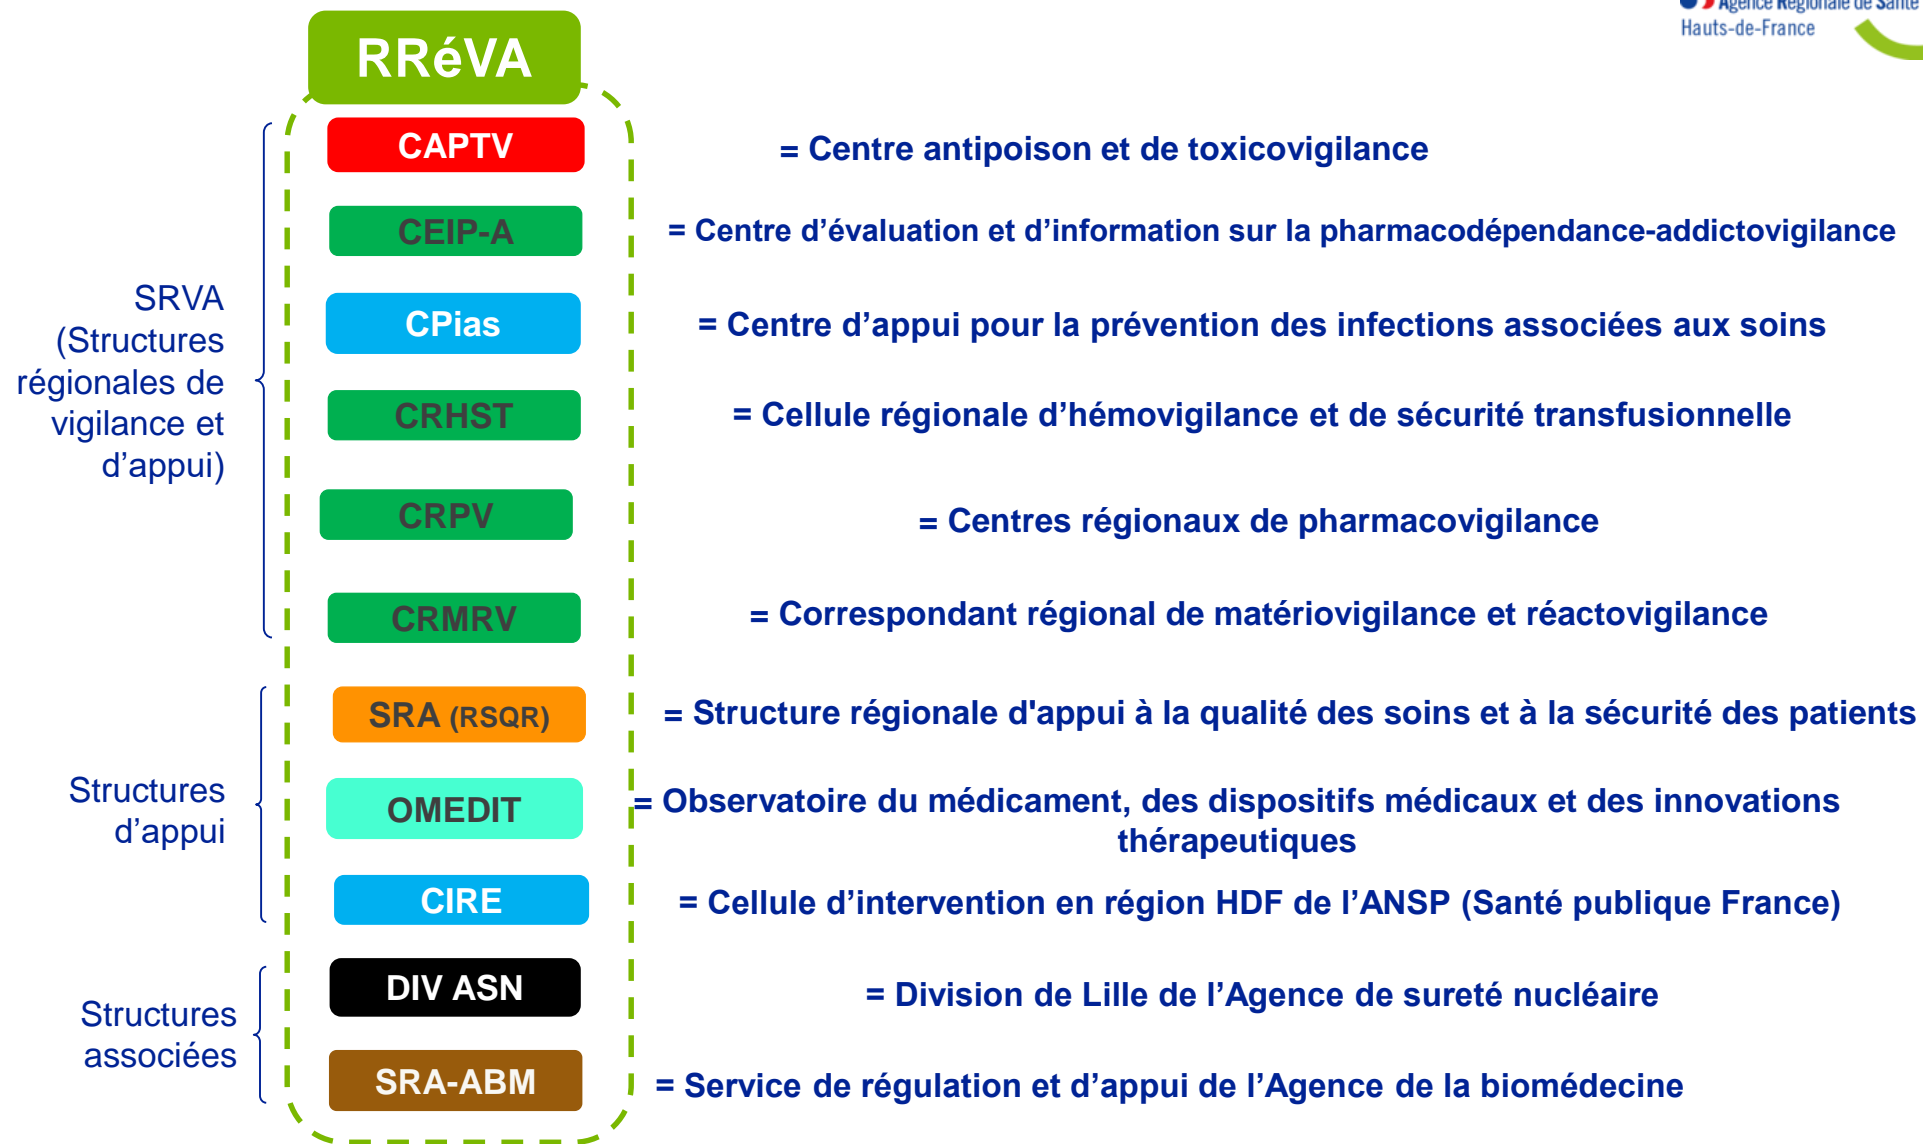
Agence Régionale de Santé
Hauts-de-France

RRéVA

SRVA (Structures régionales de vigilance et d'appui)

CAPTV = Centre antipoison et de toxicovigilance

CEIP-A = Centre d'évaluation et d'information sur la pharmacodépendance-addictovigilance

CPias = Centre d'appui pour la prévention des infections associées aux soins

CRHST = Cellule régionale d'hémovigilance et de sécurité transfusionnelle

CRPV = Centres régionaux de pharmacovigilance

CRMRV = Correspondant régional de matériovigilance et réactovigilance

Structures d'appui

SRA (RSQR) = Structure régionale d'appui à la qualité des soins et à la sécurité des patients

OMEDIT = Observatoire du médicament, des dispositifs médicaux et des innovations thérapeutiques

CIRE = Cellule d'intervention en région HDF de l'ANSP (Santé publique France)

Structures associées

DIV ASN = Division de Lille de l'Agence de sureté nucléaire

SRA-ABM = Service de régulation et d'appui de l'Agence de la biomédecine